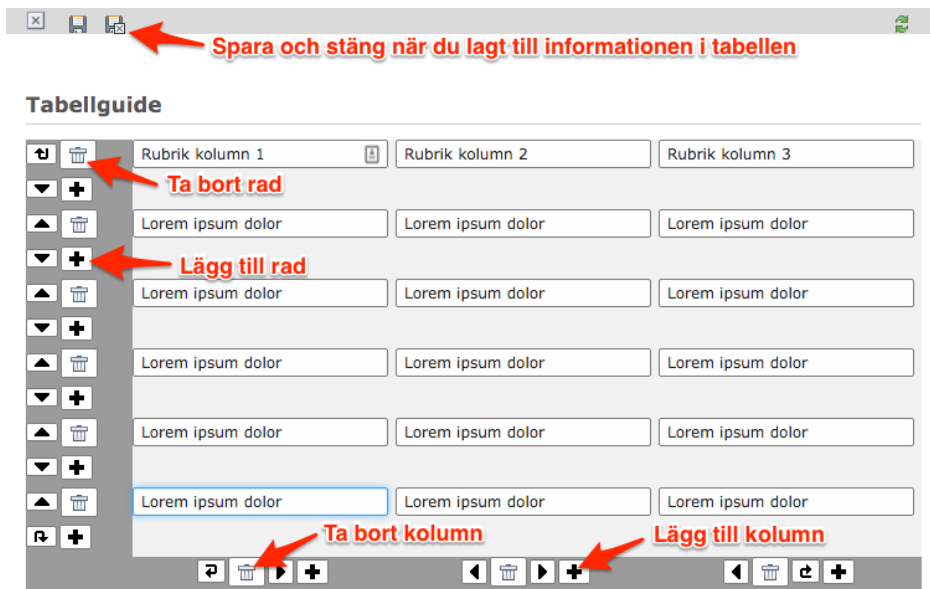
Spara och stäng när du lagt till informationen i tabellen

Tabellguide

Ta bort rad

Lägg till rad

| Rubrik kolumn 1 | Rubrik kolumn 2 | Rubrik kolumn 3 |
|---|---|---|
| Lorem ipsum dolor | Lorem ipsum dolor | Lorem ipsum dolor |
| Lorem ipsum dolor | Lorem ipsum dolor | Lorem ipsum dolor |
| Lorem ipsum dolor | Lorem ipsum dolor | Lorem ipsum dolor |
| Lorem ipsum dolor | Lorem ipsum dolor | Lorem ipsum dolor |
| Lorem ipsum dolor | Lorem ipsum dolor | Lorem ipsum dolor |

Ta bort kolumn

Lägg till kolumn